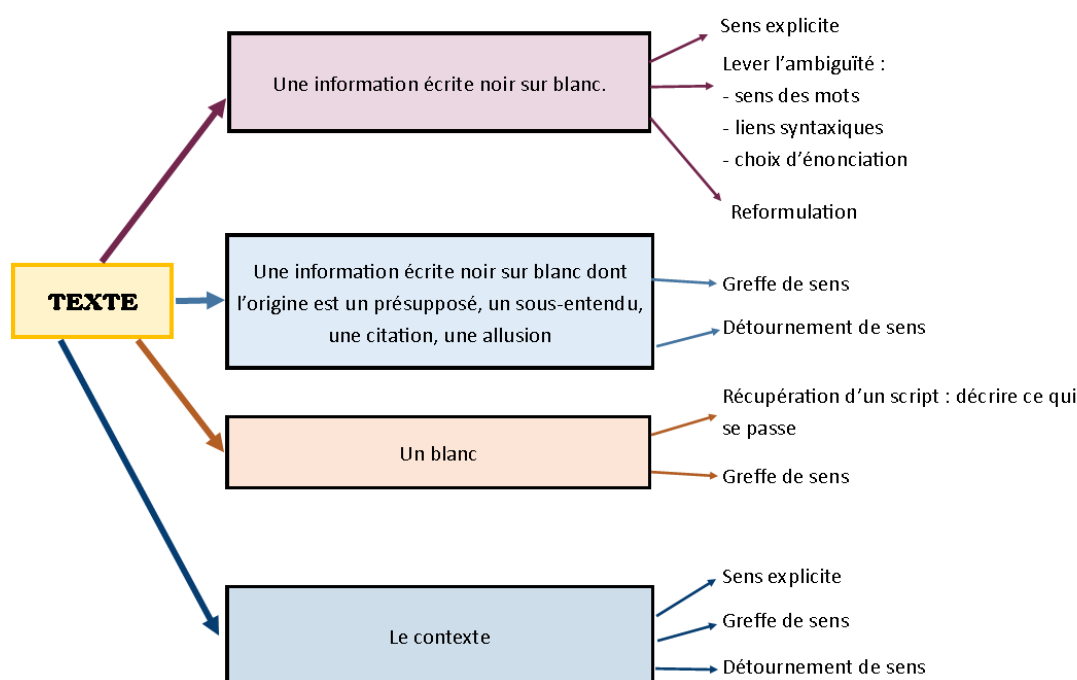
TEXTE

Une information écrite noir sur blanc.

Sens explicite

Lever l’ambiguïté :
- sens des mots
- liens syntaxiques
- choix d’énonciation

Reformulation

Une information écrite noir sur blanc dont l’origine est un présupposé, un sous-entendu, une citation, une allusion

Greffe de sens

Détournement de sens

Un blanc

Récupération d’un script : décrire ce qui se passe

Greffe de sens

Le contexte

Sens explicite

Greffe de sens

Détournement de sens